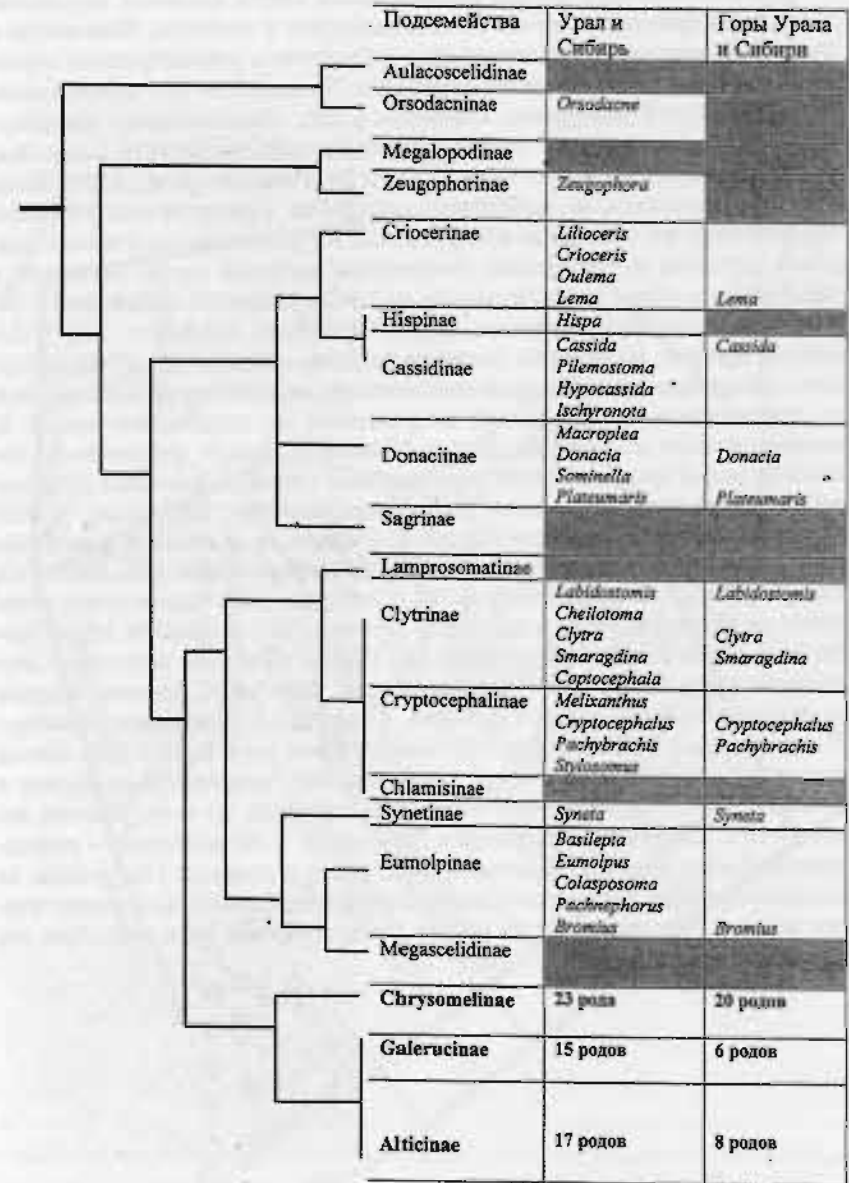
| Подсемейства | Урал и Сибирь | Горы Урала и Сибири |
|---|---|---|
| Aulacoscelidinae | | |
| Orsodacninae | *Orsodacne* | |
| Megalopodinae | | |
| Zeugophorinae | *Zeugophora* | |
| Criocerinae | *Lilioceris* *Crioceris* *Oulema* *Lema* | *Lema* |
| Hispinae | *Hispa* | |
| Cassidinae | *Cassida* *Pilemostoma* *Hypocassida* *Ischyronota* | *Cassida* |
| Donaciinae | *Macroplea* *Donacia* *Sominella* *Plateumaris* | *Donacia* *Plateumaris* |
| Sagrinae | | |
| Lamprosomatinae | | |
| Clytrinae | *Labidostomis* *Cheilotoma* *Clytra* *Smaragdina* *Coptocephala* | *Labidostomis* *Clytra* *Smaragdina* |
| Cryptocephalinae | *Melixanthus* *Cryptocephalus* *Pachybrachis* *Stylosomus* | *Cryptocephalus* *Pachybrachis* |
| Chlamisinae | | |
| Synetinae | *Syneta* | *Syneta* |
| Eumolpinae | *Basilepta* *Eumolpus* *Colasposoma* *Pachnephorus* *Bromius* | *Bromius* |
| Megascelidinae | | |
| Chrysomelinae | 23 рода | 20 родов |
| Galerucinae | 15 родов | 6 родов |
| Alticinae | 17 родов | 8 родов |